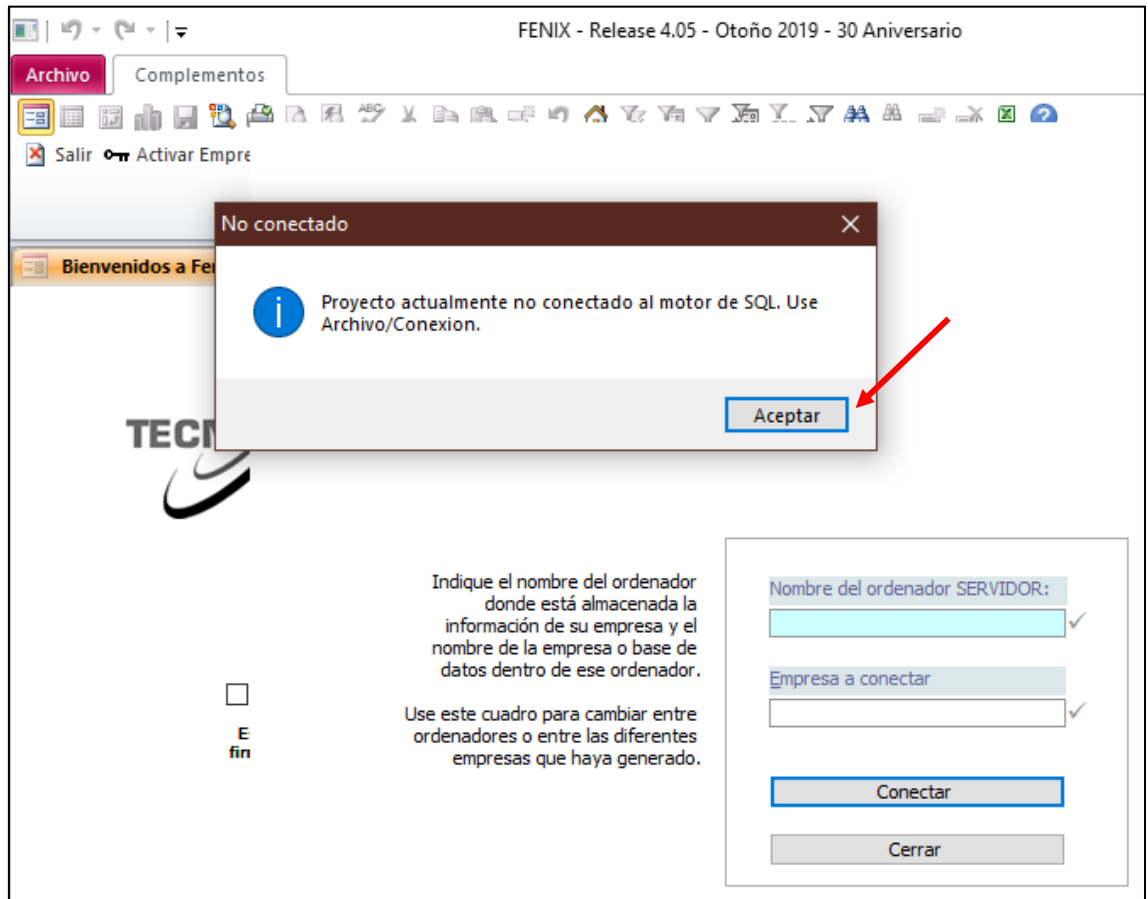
FENIX - Release 4.05 - Otoño 2019 - 30 Aniversario

Archivo
Complementos

Salir
Activar Empre

Bienvenidos a Fe

No conectado

Proyecto actualmente no conectado al motor de SQL. Use Archivo/Conexion.

Aceptar

TEC

Indique el nombre del ordenador donde está almacenada la información de su empresa y el nombre de la empresa o base de datos dentro de ese ordenador.

Use este cuadro para cambiar entre ordenadores o entre las diferentes empresas que haya generado.

E
fir

Nombre del ordenador SERVIDOR:

Empresa a conectar

Conectar

Cerrar